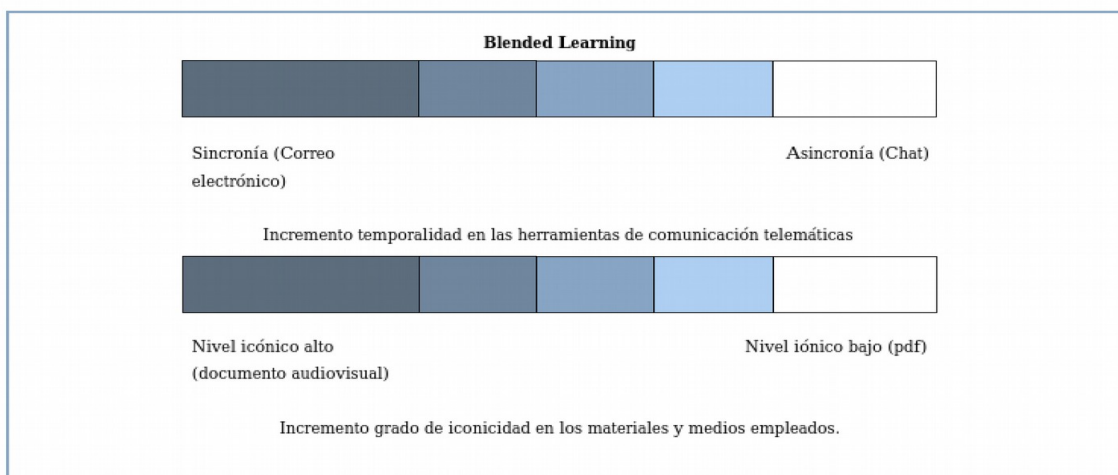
**Blended Learning**

Sincronía (Correo electrónico)

Asincronía (Chat)

Incremento temporalidad en las herramientas de comunicación telemáticas

Nivel icónico alto (documento audiovisual)

Nivel iónico bajo (pdf)

Incremento grado de iconicidad en los materiales y medios empleados.